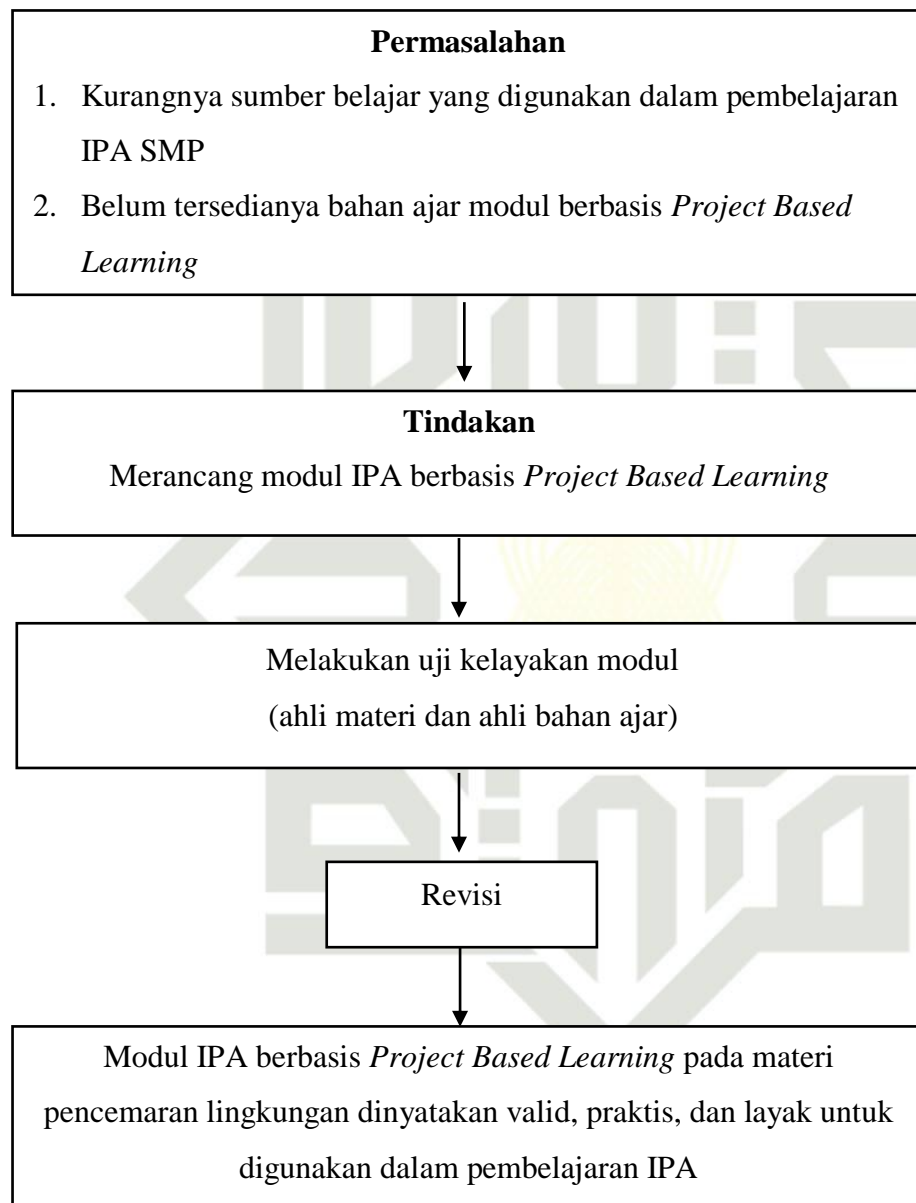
**Permasalahan**

1. Kurangnya sumber belajar yang digunakan dalam pembelajaran IPA SMP
2. Belum tersedianya bahan ajar modul berbasis *Project Based Learning*

**Tindakan**

Merancang modul IPA berbasis *Project Based Learning*

Melakukan uji kelayakan modul
(ahli materi dan ahli bahan ajar)

Revisi

Modul IPA berbasis *Project Based Learning* pada materi pencemaran lingkungan dinyatakan valid, praktis, dan layak untuk digunakan dalam pembelajaran IPA